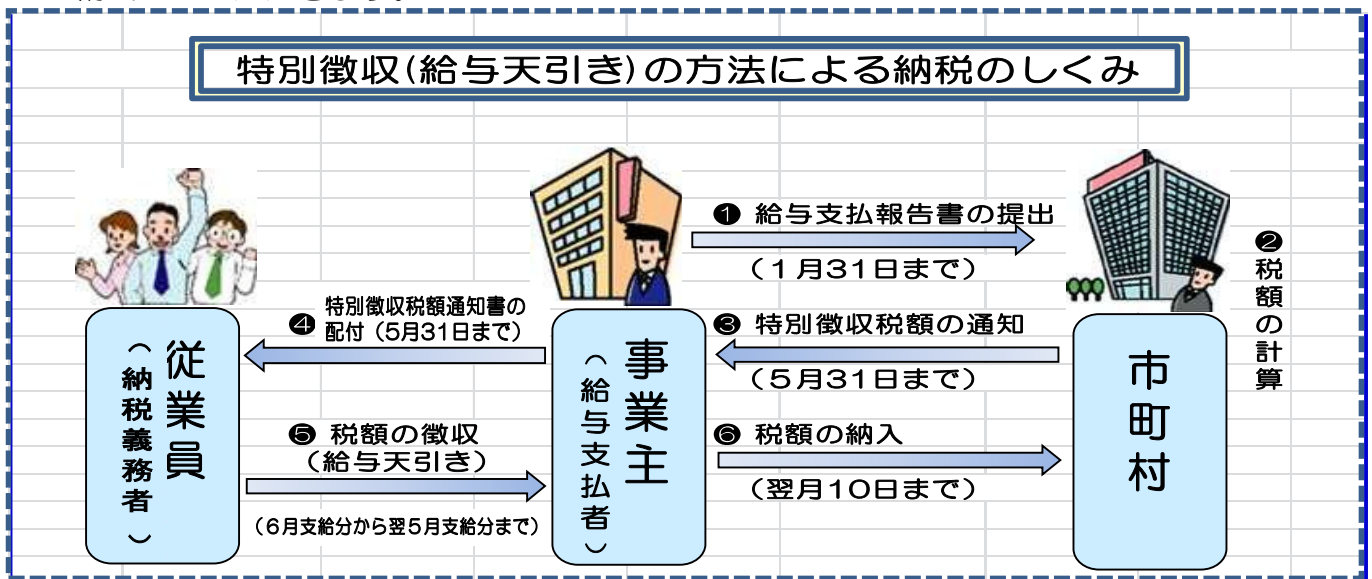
特別徴収(給与天引き)の方法による納税のしくみ

❶ 給与支払報告書の提出
（1月31日まで）

❷ 税額の計算

❸ 特別徴収税額の通知
（5月31日まで）

❹ 特別徴収税額通知書の配付（5月31日まで）

従業員（納税義務者）

事業主（給与支払者）

市町村

❺ 税額の徴収
（給与天引き）
（6月支給分から翌5月支給分まで）

❻ 税額の納入
（翌月10日まで）